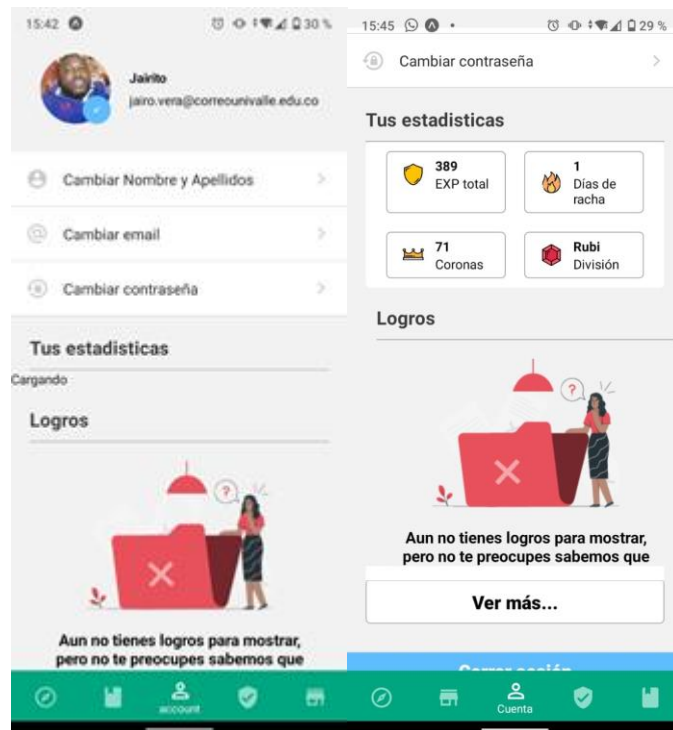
15:42 30 %

Jairito
jairo.vera@correounivalle.edu.co

Cambiar Nombre y Apellidos

Cambiar email

Cambiar contraseña

Tus estadisticas

Cargando

Logros

Aun no tienes logros para mostrar, pero no te preocupes sabemos que

account

15:45 29 %

Cambiar contraseña

Tus estadisticas

389
EXP total

1
Días de racha

71
Coronas

Rubi
División

Logros

Aun no tienes logros para mostrar, pero no te preocupes sabemos que

Ver más...

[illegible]

Cuenta